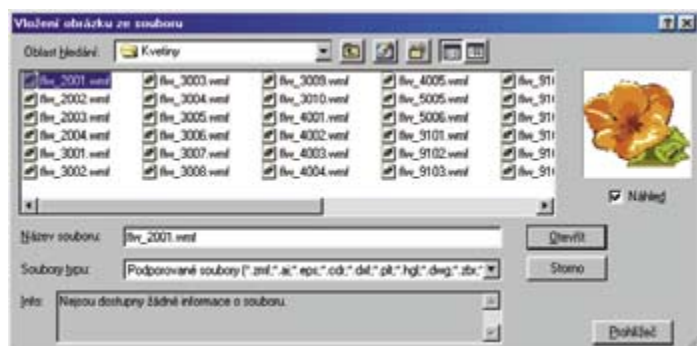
Vložení obrázku ze souboru

Oblast hledání: Kvetiny

flw_2001.wmf
flw_2002.wmf
flw_2003.wmf
flw_2004.wmf
flw_3001.wmf
flw_3002.wmf
flw_3003.wmf
flw_3004.wmf
flw_3005.wmf
flw_3006.wmf
flw_3007.wmf
flw_3008.wmf
flw_3009.wmf
flw_3010.wmf
flw_4001.wmf
flw_4002.wmf
flw_4003.wmf
flw_4004.wmf
flw_4005.wmf
flw_5005.wmf
flw_5006.wmf
flw_9101.wmf
flw_9102.wmf
flw_9103.wmf
flw_91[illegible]
flw_91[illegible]
flw_91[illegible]
flw_91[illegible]
flw_91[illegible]
flw_91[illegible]

Náhled

Název souboru: flw_2001.wmf

Otevřít

Soubory typu: Podporované soubory (*.zmf;*.ai;*.eps;*.cdr;*.dxf;*.plt;*.hgl;*.dwg;*.zbr;*

Storno

Info: Nejsou dostupny žádné informace o souboru.

Prohlížeč